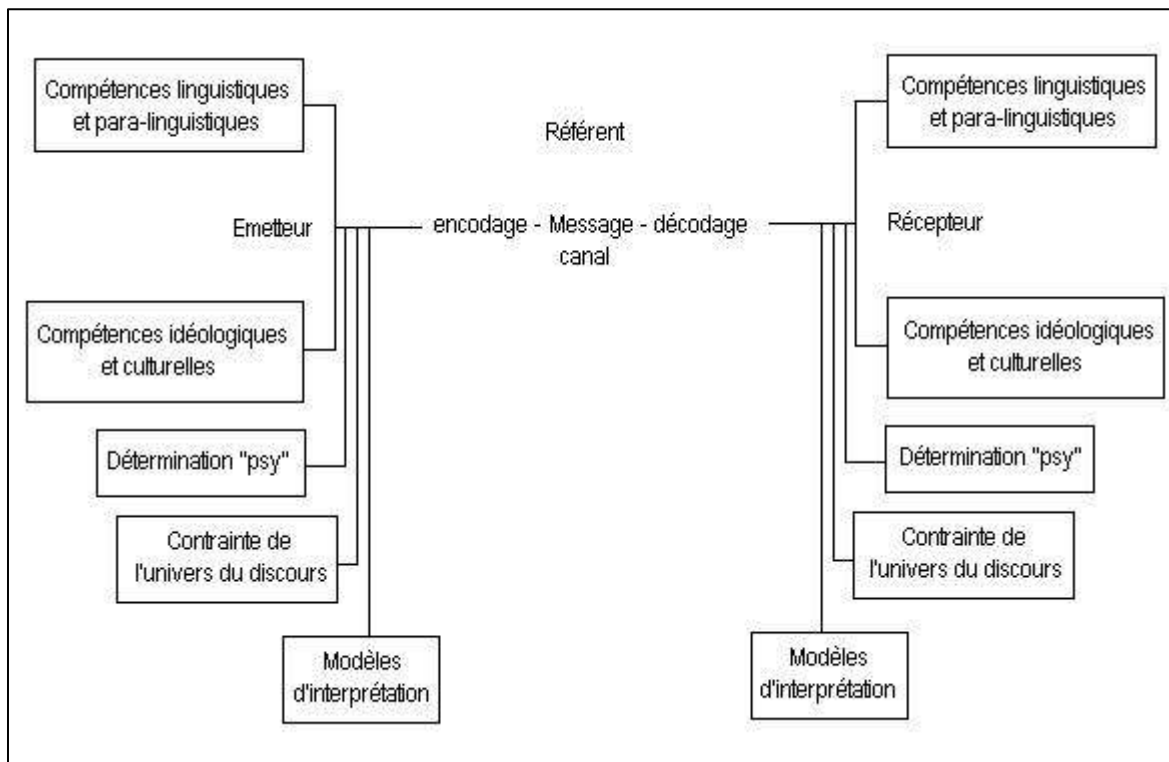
Compétences linguistiques et para-linguistiques

Référent

Compétences linguistiques et para-linguistiques

Emetteur

encodage - Message - décodage
canal

Récepteur

Compétences idéologiques et culturelles

Compétences idéologiques et culturelles

Détermination "psy"

Détermination "psy"

Contrainte de l'univers du discours

Contrainte de l'univers du discours

Modèles d'interprétation

Modèles d'interprétation